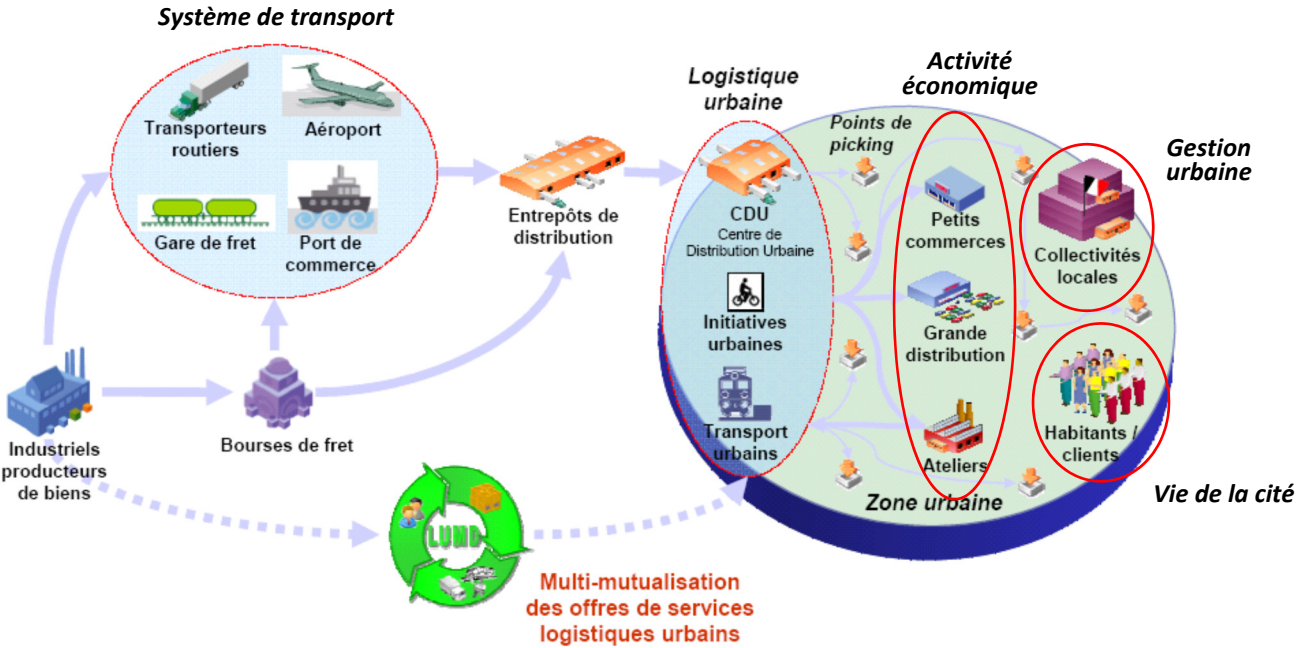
Système de transport

Transporteurs routiers

Aéroport

Gare de fret

Port de commerce

Entrepôts de distribution

Logistique urbaine

Activité économique

Points de picking

Gestion urbaine

CDU
Centre de Distribution Urbaine

Initiatives urbaines

Transport urbains

Petits commerces

Grande distribution

Ateliers

Collectivités locales

Habitants / clients

Zone urbaine

Vie de la cité

Industriels producteurs de biens

Bourses de fret

LUMD

Multi-mutualisation des offres de services logistiques urbains